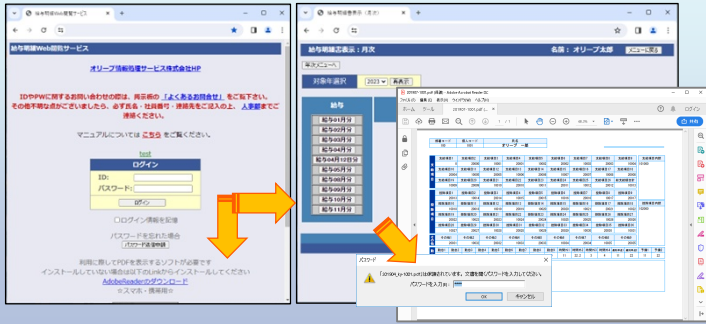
給与明細Web閲覧サービス

給与明細Web閲覧サービス

オリーブ情報処理サービス株式会社HP

IDやPWに関するお問い合わせの際は、貴示版の「よくあるお問合せ」をご覧下さい。その他不明な点がございましたら、必ず氏名・社員番号・連絡先をご記入の上、人事部までご連絡ください。

マニュアルについては こちら をご覧ください。

test

ログイン

ID:

パスワード:

ログイン

□ログイン情報を記憶

パスワードを忘れた場合は

パスワード送信依頼

利用に際してPDFを表示するソフトが必要です
インストールしていない場合は以下のLinkからインストールしてください
AdobeReaderのダウンロード
※スマホ・携帯用※

給与明細書表示（月次）

給与明細表表示：月次

名前：オリーブ太郎

メニューに戻る

対象年選択

2023

再表示

給与

給与01月分

給与02月分

給与03月分

給与04月分

給与04月10日分

給与05月分

給与06月分

給与10月分

給与11月分

Adobe Acrobat Reader DC

ファイル 編集 表示 ウィンドウ ヘルプ

ホーム ツール

オリーブ 一郎

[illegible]

パスワード

は保護されています。文書を開くパスワードを入力してください。

パスワードを入力(E):

OK

キャンセル